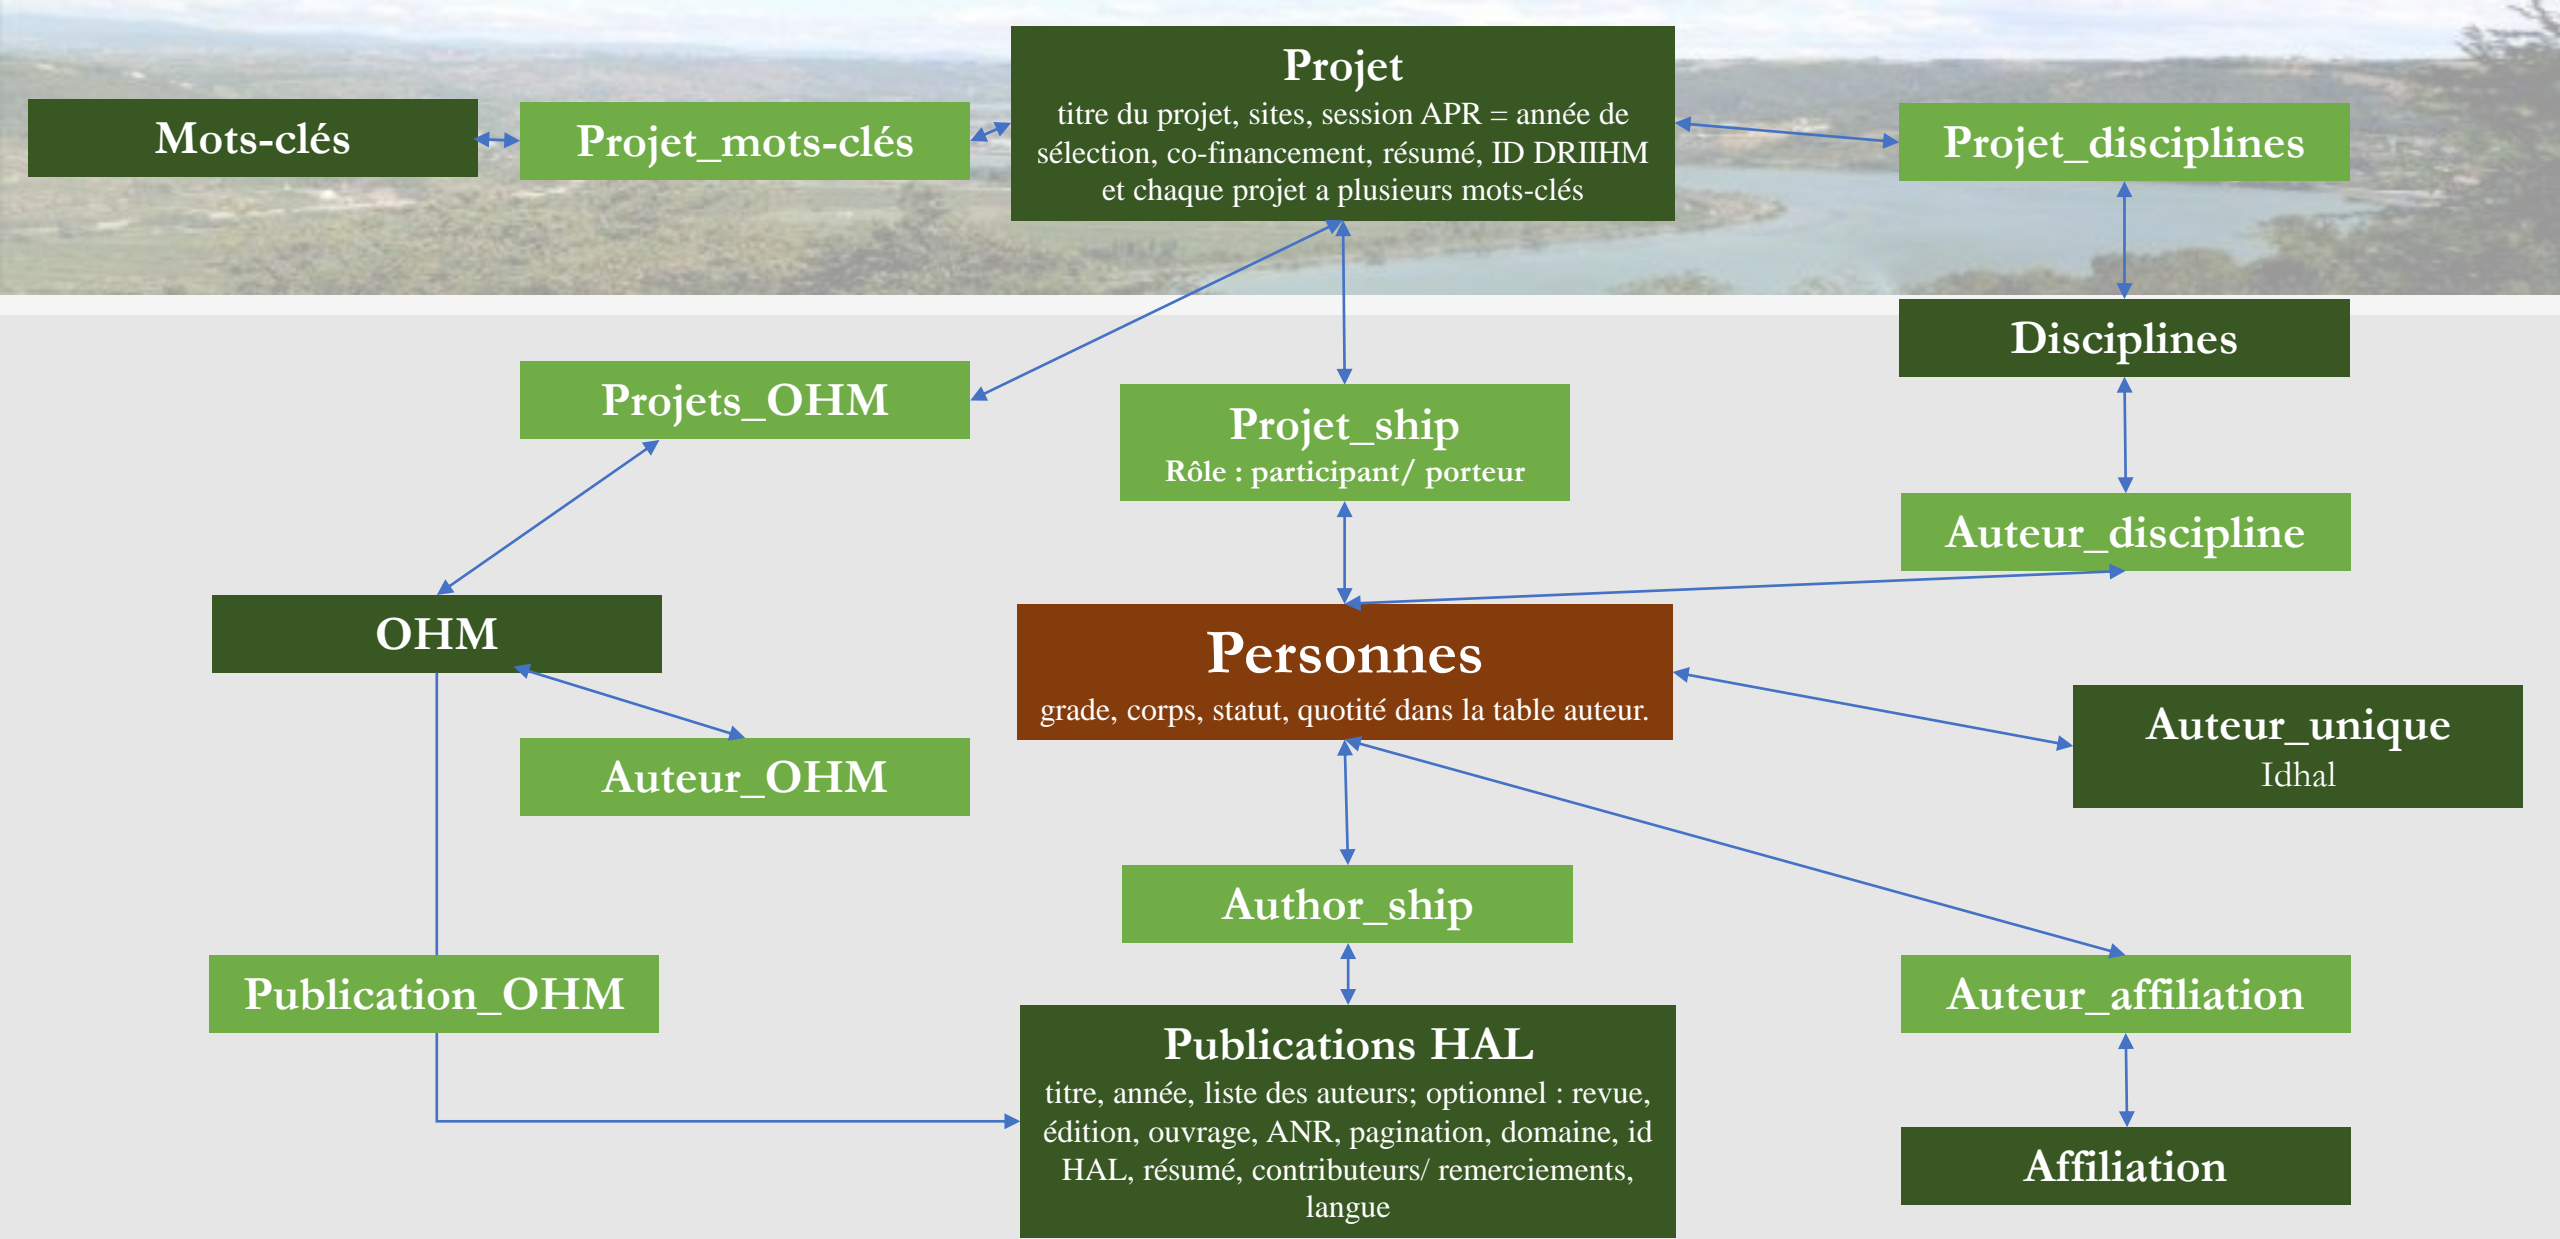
Mots-clés

Projet_mots-clés

Projet
titre du projet, sites, session APR = année de sélection, co-financement, résumé, ID DRIIHM et chaque projet a plusieurs mots-clés

Projet_disciplines

Disciplines

Projets_OHM

Projet_ship
Rôle : participant/ porteur

Auteur_discipline

OHM

Personnes
grade, corps, statut, quotité dans la table auteur.

Auteur_OHM

Auteur_unique
Idhal

Author_ship

Publication_OHM

Auteur_affiliation

Publications HAL
titre, année, liste des auteurs; optionnel : revue, édition, ouvrage, ANR, pagination, domaine, id HAL, résumé, contributeurs/ remerciements, langue

Affiliation